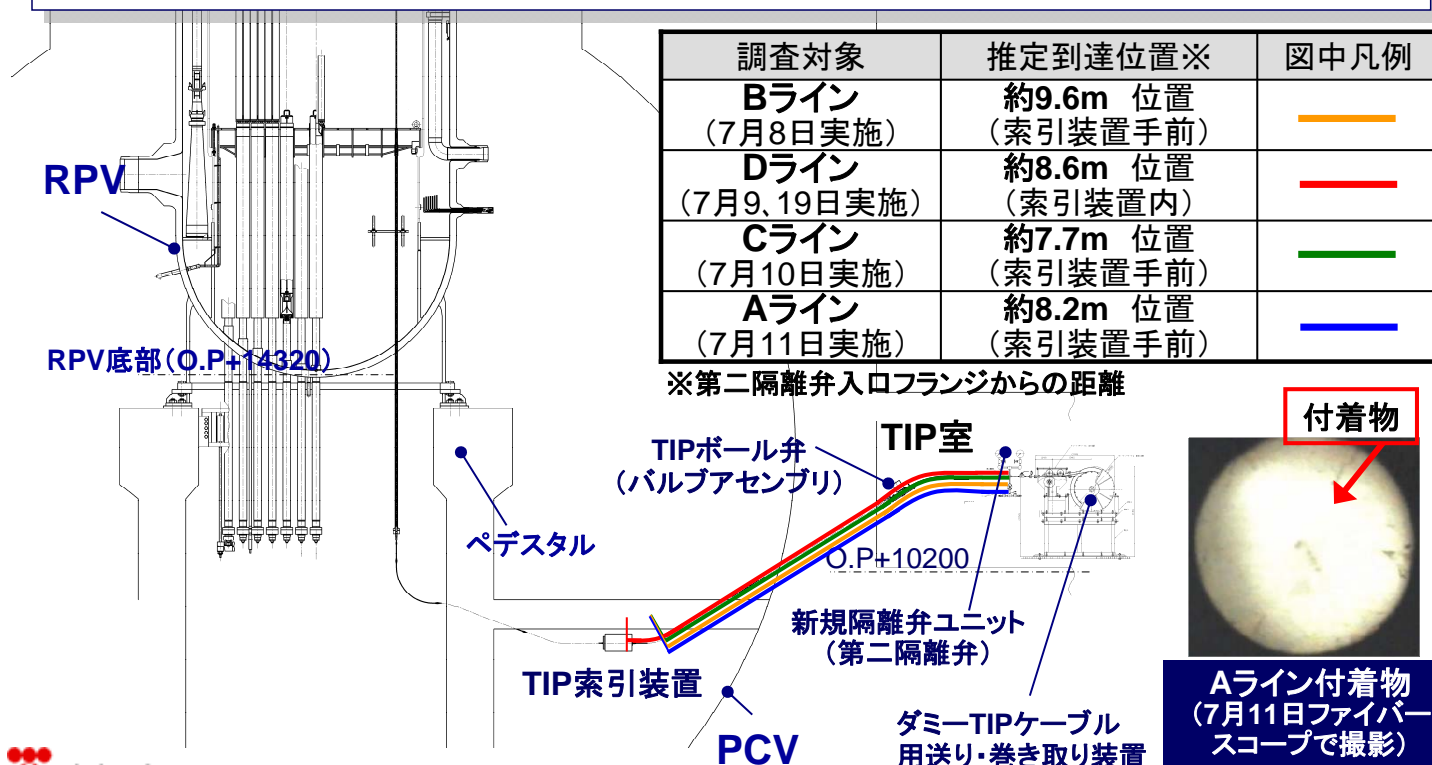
| 調査対象 | 推定到達位置※ | 図中凡例 |
|---|---|---|
| Bライン（7月8日実施） | 約9.6m 位置（索引装置手前） | |
| Dライン（7月9、19日実施） | 約8.6m 位置（索引装置内） | |
| Cライン（7月10日実施） | 約7.7m 位置（索引装置手前） | |
| Aライン（7月11日実施） | 約8.2m 位置（索引装置手前） | |

※第二隔離弁入口フランジからの距離

RPV

RPV底部（O.P+14320）

TIPボール弁（バルブアセンブリ）

TIP室

ペデスタル

O.P+10200

新規隔離弁ユニット（第二隔離弁）

TIP索引装置

PCV

ダミーTIPケーブル用送り・巻き取り装置

付着物

Aライン付着物（7月11日ファイバースコープで撮影）